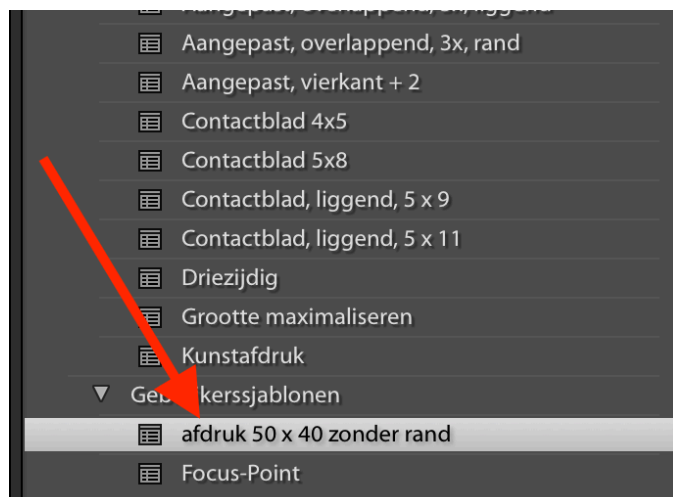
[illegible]
Aangepast, overlappend, 3x, rand
Aangepast, vierkant + 2
Contactblad 4x5
Contactblad 5x8
Contactblad, liggend, 5 x 9
Contactblad, liggend, 5 x 11
Driezijdig
Grootte maximaliseren
Kunstafdruk
Ge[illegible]kerssjablonen
afdruk 50 x 40 zonder rand
Focus-Point